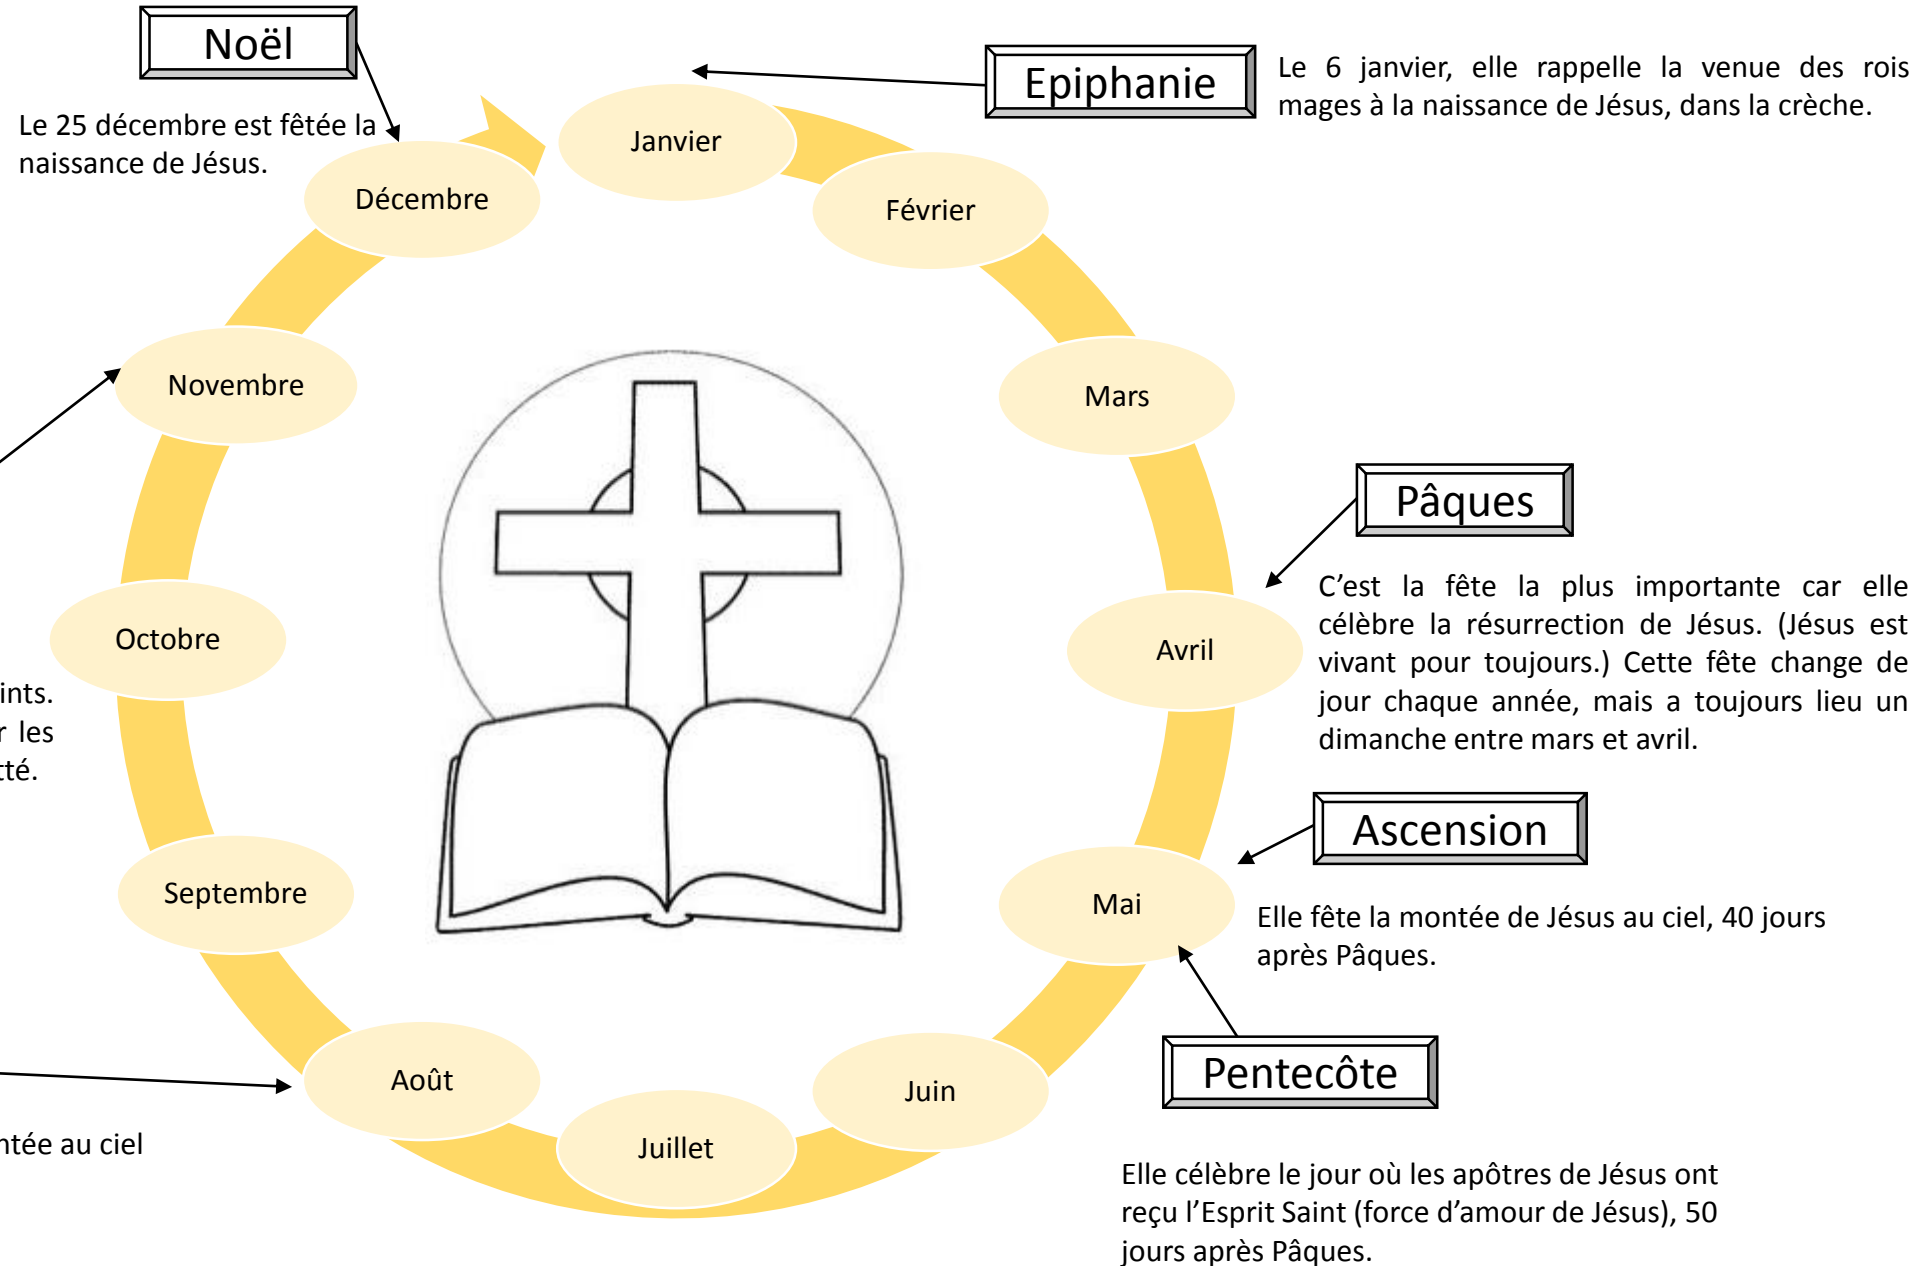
Noël

Le 25 décembre est fêtée la naissance de Jésus.

Epiphanie

Le 6 janvier, elle rappelle la venue des rois mages à la naissance de Jésus, dans la crèche.

Janvier

Février

Décembre

Mars

Novembre

Pâques

C'est la fête la plus importante car elle célèbre la résurrection de Jésus. (Jésus est vivant pour toujours.) Cette fête change de jour chaque année, mais a toujours lieu un dimanche entre mars et avril.

Octobre

Avril

ints.
r les
té.

Ascension

Septembre

Mai

Elle fête la montée de Jésus au ciel, 40 jours après Pâques.

Pentecôte

Août

Juin

Juillet

ntée au ciel

Elle célèbre le jour où les apôtres de Jésus ont reçu l'Esprit Saint (force d'amour de Jésus), 50 jours après Pâques.